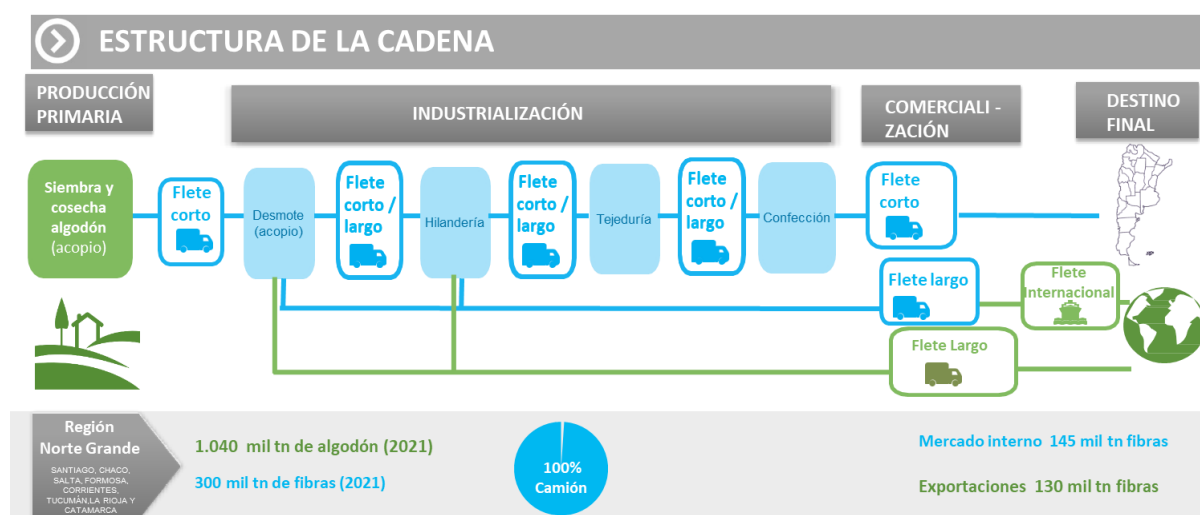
ESTRUCTURA DE LA CADENA

PRODUCCIÓN PRIMARIA

INDUSTRIALIZACIÓN

COMERCIALI - ZACIÓN

DESTINO FINAL

Siembra y cosecha algodón (acopio)

Flete corto

Desmote (acopio)

Flete corto / largo

Hilandería

Flete corto / largo

Tejeduría

Flete corto / largo

Confección

Flete corto

Flete largo

Flete Internacional

Flete Largo

Región Norte Grande

SANTIAGO, CHACO, SALTA, FORMOSA, CORRIENTES, TUCUMÁN,LA RIOJA Y CATAMARCA

1.040 mil tn de algodón (2021)

300 mil tn de fibras (2021)

100% Camión

Mercado interno 145 mil tn fibras

Exportaciones 130 mil tn fibras